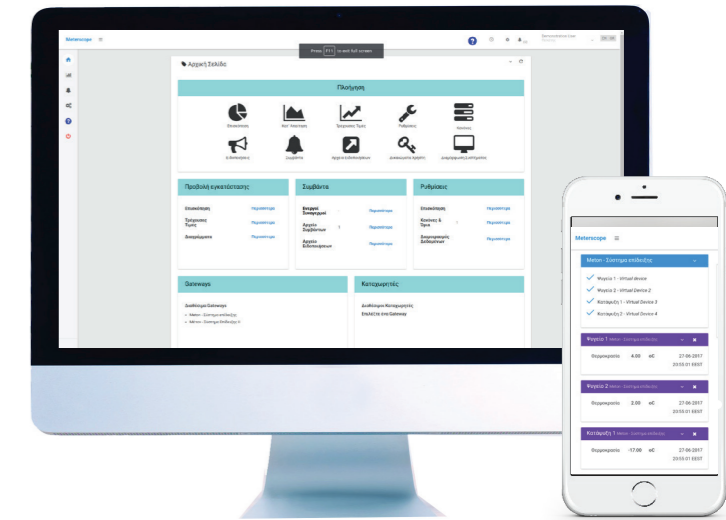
Meterscope

Press F11 to exit full screen

Αρχική Σελίδα

Πλοήγηση

Επισκόπηση

Ιστ. Τιμών

Τρέχουσες Τιμές

Ρυθμίσεις

Συμβάντα

Αρχεία Ειδοποιήσεων

Προβολή εγκατάστασης

Επισκόπηση Περισσότερα

Τρέχουσες Τιμές Περισσότερα

Διαγράμματα Περισσότερα

Συμβάντα

Ενεργά Συναγερμοί Περισσότερα

Αρχείο Συμβάντων 1 Περισσότερα

Αρχείο Ειδοποιήσεων Περισσότερα

Ρυθμίσεις

Επισκόπηση Περισσότερα

Κανόνες & Όρια Περισσότερα

Διαχειριστής Διαδρομών Περισσότερα

Gateways

Διαθέσιμα Gateways

Καταγραφείς

Διαθέσιμοι Καταγραφείς

Επιλέξτε ένα Gateway

Meterscope

Meteri - Σύστημα επιθεώρησης

Ψυγείο 1 - Virtual device

Ψυγείο 2 - Virtual Device 2

Καταψύξη 1 - Virtual Device 3

Καταψύξη 2 - Virtual Device 4

Ψυγείο 1

Θερμοκρασία 4.00 oC 27-06-2017 23:55:01 EEST

Ψυγείο 2

Θερμοκρασία 2.00 oC 27-06-2017 23:55:01 EEST

Καταψύξη 1

Θερμοκρασία -17.00 oC 27-06-2017 23:55:01 EEST